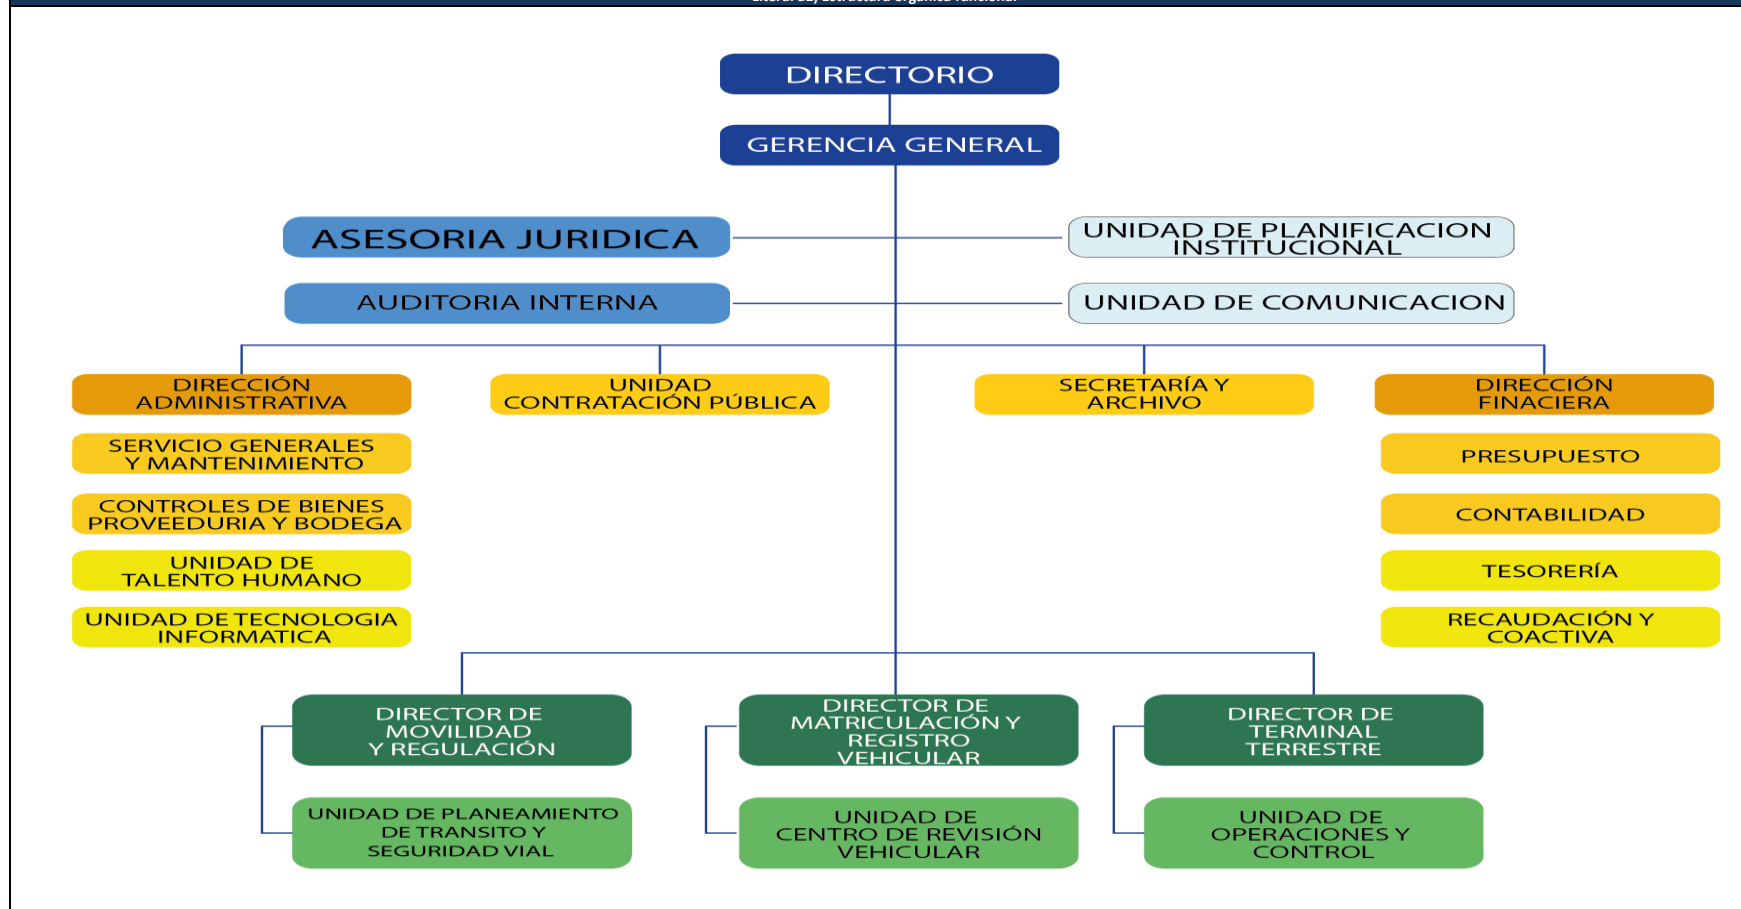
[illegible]

DIRECTORIO

GERENCIA GENERAL

ASESORIA JURIDICA

UNIDAD DE PLANIFICACION INSTITUCIONAL

AUDITORIA INTERNA

UNIDAD DE COMUNICACION

DIRECCIÓN ADMINISTRATIVA

UNIDAD CONTRATACIÓN PÚBLICA

SECRETARÍA Y ARCHIVO

DIRECCIÓN FINACIERA

SERVICIO GENERALES Y MANTENIMIENTO

CONTROLES DE BIENES PROVEEDURIA Y BODEGA

UNIDAD DE TALENTO HUMANO

UNIDAD DE TECNOLOGIA INFORMATICA

PRESUPUESTO

CONTABILIDAD

TESORERÍA

RECAUDACIÓN Y COACTIVA

DIRECTOR DE MOVILIDAD Y REGULACIÓN

UNIDAD DE PLANEAMIENTO DE TRANSITO Y SEGURIDAD VIAL

DIRECTOR DE MATRICULACIÓN Y REGISTRO VEHICULAR

UNIDAD DE CENTRO DE REVISIÓN VEHICULAR

DIRECTOR DE TERMINAL TERRESTRE

UNIDAD DE OPERACIONES Y CONTROL